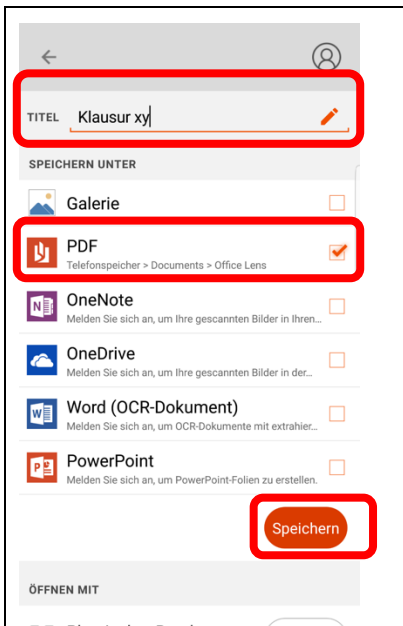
TITEL Klausur xy

SPEICHERN UNTER

Galerie

PDF
Telefonspeicher > Documents > Office Lens

OneNote
Melden Sie sich an, um Ihre gescannten Bilder in Ihren...

OneDrive
Melden Sie sich an, um Ihre gescannten Bilder in der...

Word (OCR-Dokument)
Melden Sie sich an, um OCR-Dokumente mit extrahier...

PowerPoint
Melden Sie sich an, um PowerPoint-Folien zu erstellen.

Speichern

ÖFFNEN MIT

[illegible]